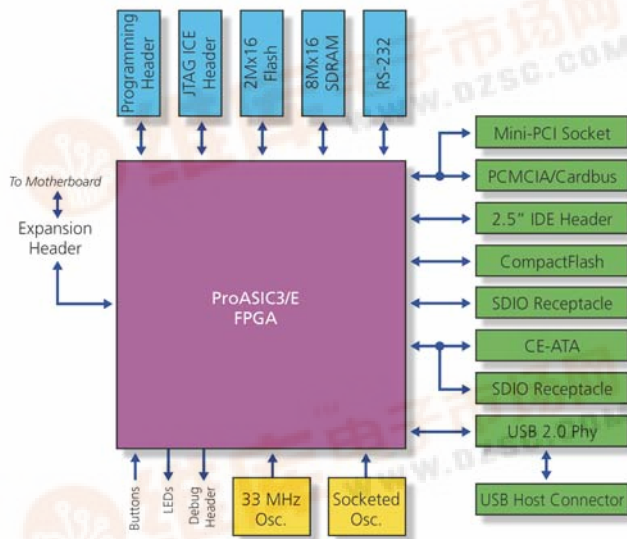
Programming Header

JTAG ICE Header

2Mx16 Flash

8Mx16 SDRAM

RS-232

To Motherboard

Expansion Header

ProASIC3/E FPGA

Mini-PCI Socket

PCMCIA/Cardbus

2.5" IDE Header

CompactFlash

SDIO Receptacle

CE-ATA

SDIO Receptacle

USB 2.0 Phy

USB Host Connector

Buttons

LEDs

Debug Header

33 MHz Osc.

Socketed Osc.

WWW.DZSC.COM